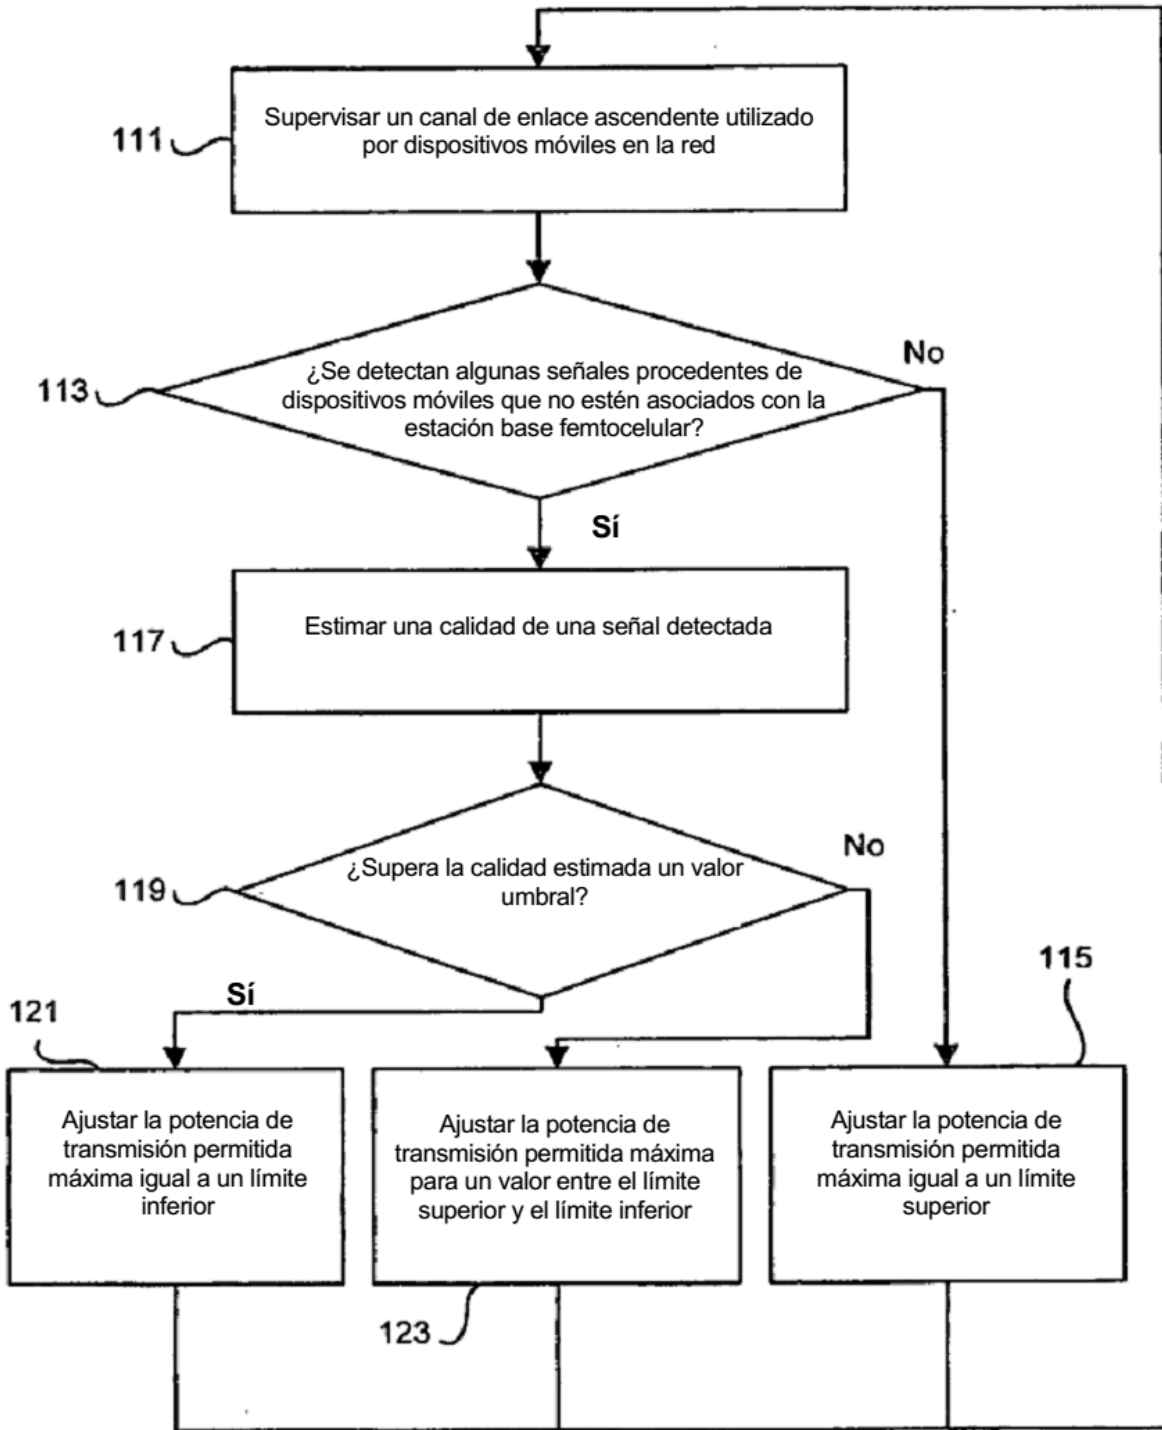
111
Supervisar un canal de enlace ascendente utilizado por dispositivos móviles en la red

113
¿Se detectan algunas señales procedentes de dispositivos móviles que no estén asociados con la estación base femtocelular?

No

Sí

117
Estimar una calidad de una señal detectada

119
¿Supera la calidad estimada un valor umbral?

No

Sí

121

115

Ajustar la potencia de transmisión permitida máxima igual a un límite inferior

Ajustar la potencia de transmisión permitida máxima para un valor entre el límite superior y el límite inferior

Ajustar la potencia de transmisión permitida máxima igual a un límite superior

123